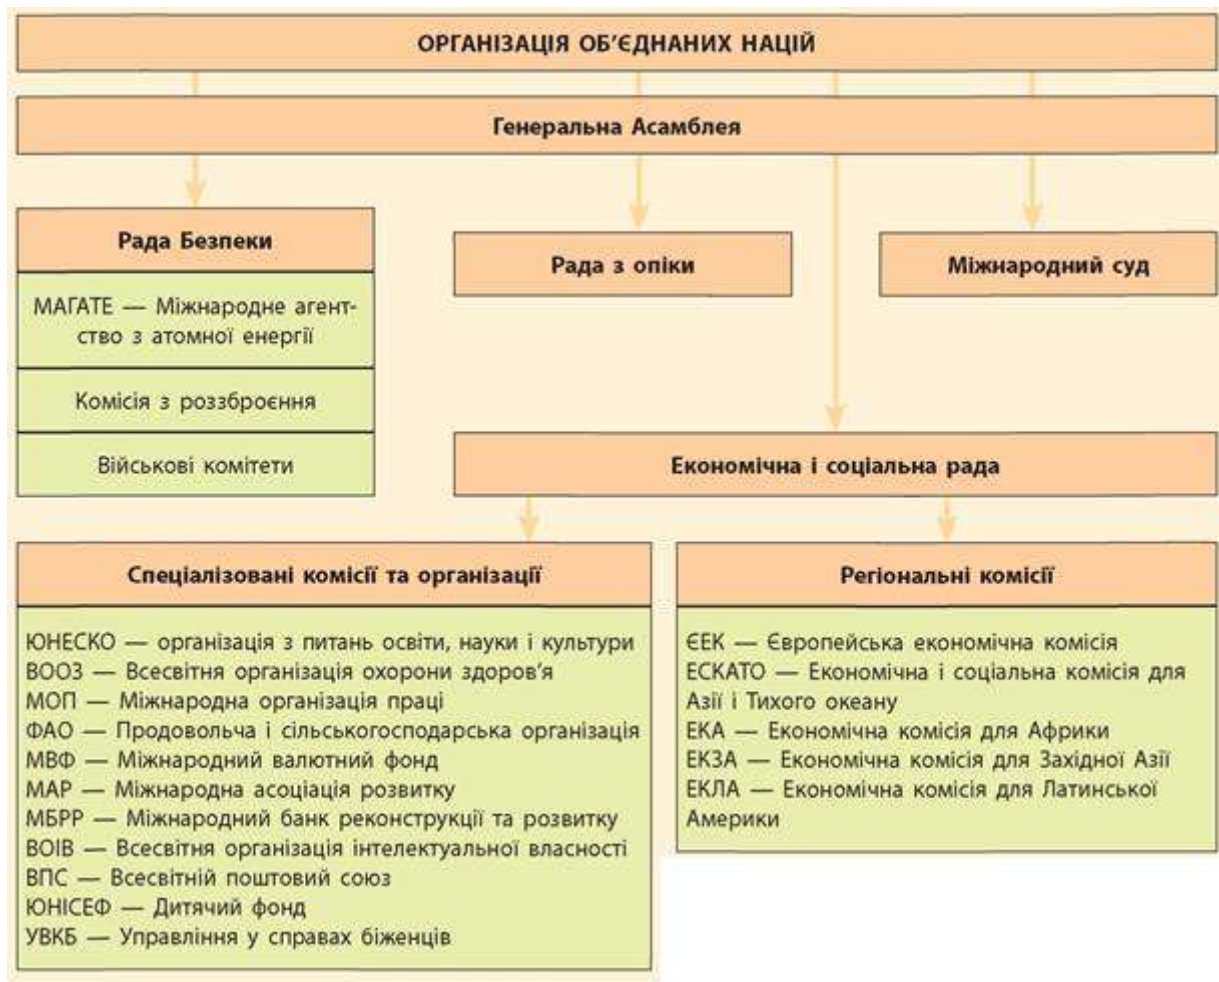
ОРГАНІЗАЦІЯ ОБ'ЄДНАНИХ НАЦІЙ

Генеральна Асамблея

Рада Безпеки

МАГАТЕ — Міжнародне агентство з атомної енергії

Комісія з роззброєння

Військові комітети

Рада з опіки

Міжнародний суд

Економічна і соціальна рада

Спеціалізовані комісії та організації

ЮНЕСКО — організація з питань освіти, науки і культури
ВООЗ — Всесвітня організація охорони здоров'я
МОП — Міжнародна організація праці
ФАО — Продовольча і сільськогосподарська організація
МВФ — Міжнародний валютний фонд
МАР — Міжнародна асоціація розвитку
МБРР — Міжнародний банк реконструкції та розвитку
ВОІВ — Всесвітня організація інтелектуальної власності
ВПС — Всесвітній поштовий союз
ЮНІСЕФ — Дитячий фонд
УВКБ — Управління у справах біженців

Регіональні комісії

ЄЕК — Європейська економічна комісія
ЕСКАТО — Економічна і соціальна комісія для Азії і Тихого океану
ЕКА — Економічна комісія для Африки
ЕКЗА — Економічна комісія для Західної Азії
ЕКЛА — Економічна комісія для Латинської Америки